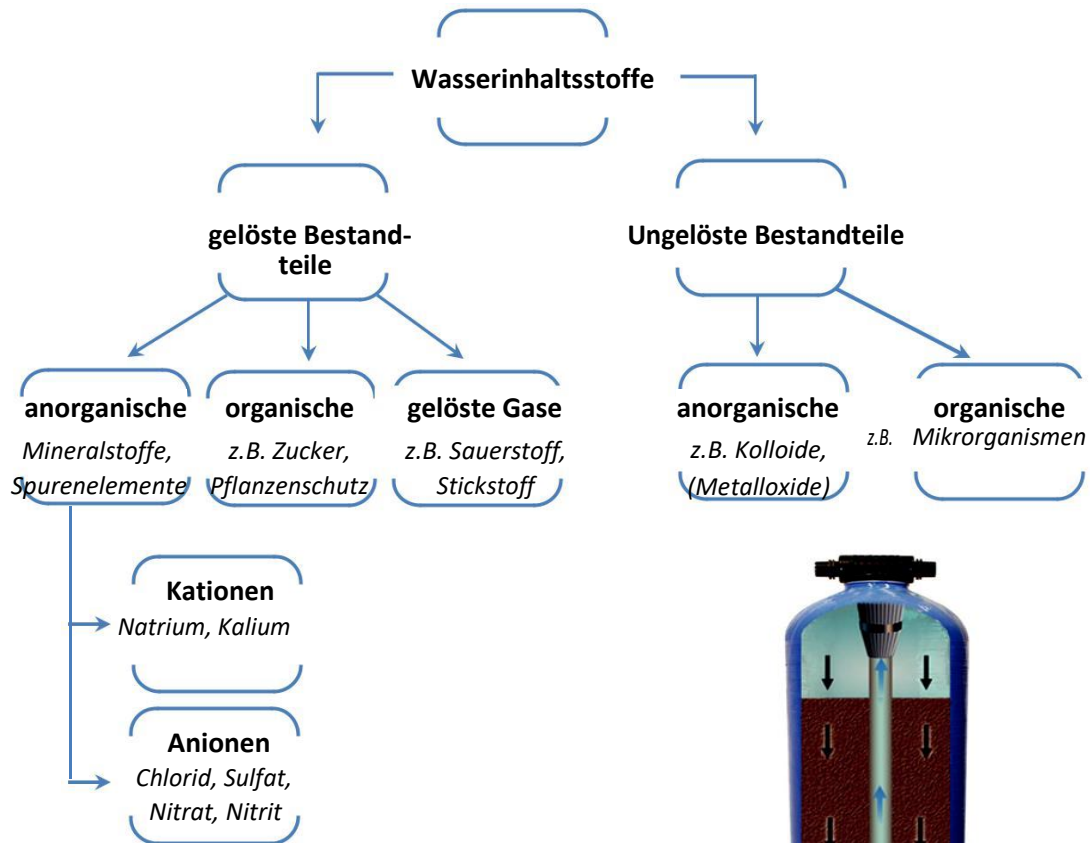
Wasserinhaltsstoffe

gelöste Bestandteile

Ungelöste Bestandteile

anorganische
Mineralstoffe, Spurenelemente

organische
z.B. Zucker, Pflanzenschutz

gelöste Gase
z.B. Sauerstoff, Stickstoff

anorganische
z.B. Kolloide, (Metalloxide)

organische
z.B. Mikrorganismen

Kationen
Natrium, Kalium

Anionen
Chlorid, Sulfat, Nitrat, Nitrit